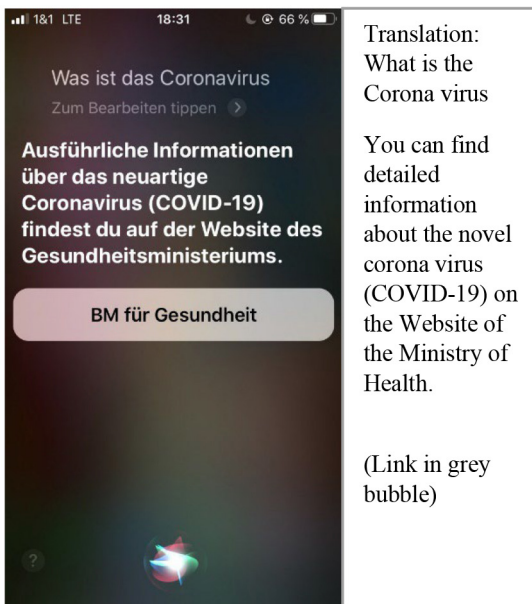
1&1 LTE 18:31 66 %

Was ist das Coronavirus

Zum Bearbeiten tippen

Ausführliche Informationen über das neuartige Coronavirus (COVID-19) findest du auf der Website des Gesundheitsministeriums.

BM für Gesundheit

?

Translation: What is the Corona virus

You can find detailed information about the novel corona virus (COVID-19) on the Website of the Ministry of Health.

(Link in grey bubble)